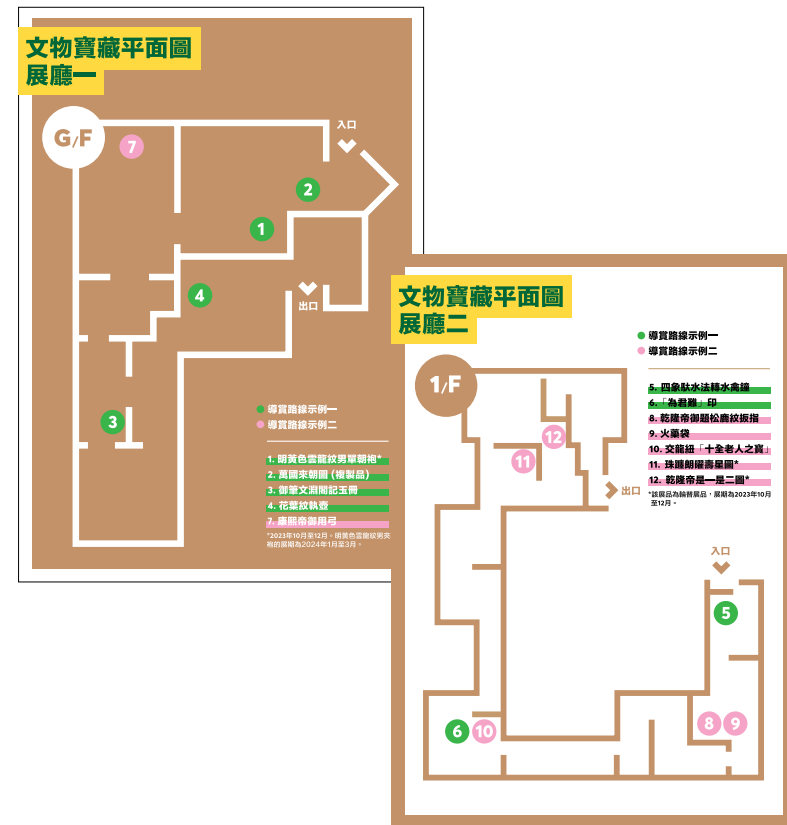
文物寶藏平面圖
展廳一

G/F

入口
出口

7
2
1
4
3

● 導賞路線示例一
● 導賞路線示例二

1. 明黃色雲龍紋男單朝袍*
2. 萬國來朝圖（複製品）
3. 御筆文淵閣記玉冊
4. 花葉紋執壺
7. 康熙帝御用弓

*2023年10月至12月，明黃色雲龍紋男夾袍的展期為2024年1月至3月。

文物寶藏平面圖
展廳二

1/F

● 導賞路線示例一
● 導賞路線示例二

5. 四象馱水法轉水禽鐘
6. 「為君難」印
8. 乾隆帝御題松鹿紋扳指
9. 火藥袋
10. 交龍紐「十全老人之寶」
11. 珠暉朗耀壽星圖*
12. 乾隆帝是一是二圖*
*該展品為輪替展品，展期為2023年10月至12月。

12
11
出口
入口
5
6
10
8
9